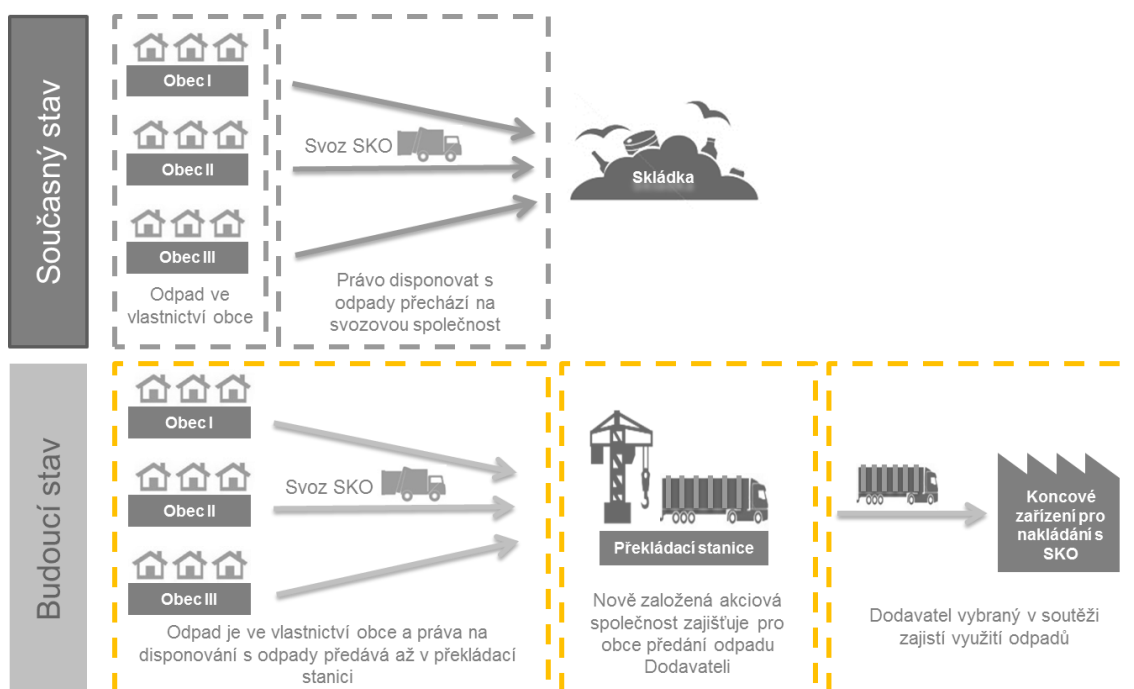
Současný stav

Obec I

Obec II

Obec III

Odpad ve vlastnictví obce

Svoz SKO

Právo disponovat s odpady přechází na svozovou společnost

Skládka

Budoucí stav

Obec I

Obec II

Obec III

Svoz SKO

Odpad je ve vlastnictví obce a práva na disponování s odpady předává až v překládací stanici

Překládací stanice

Nově založená akciová společnost zajišťuje pro obce předání odpadu Dodavateli

Koncové zařízení pro nakládání s SKO

Dodavatel vybraný v soutěži zajistí využití odpadů